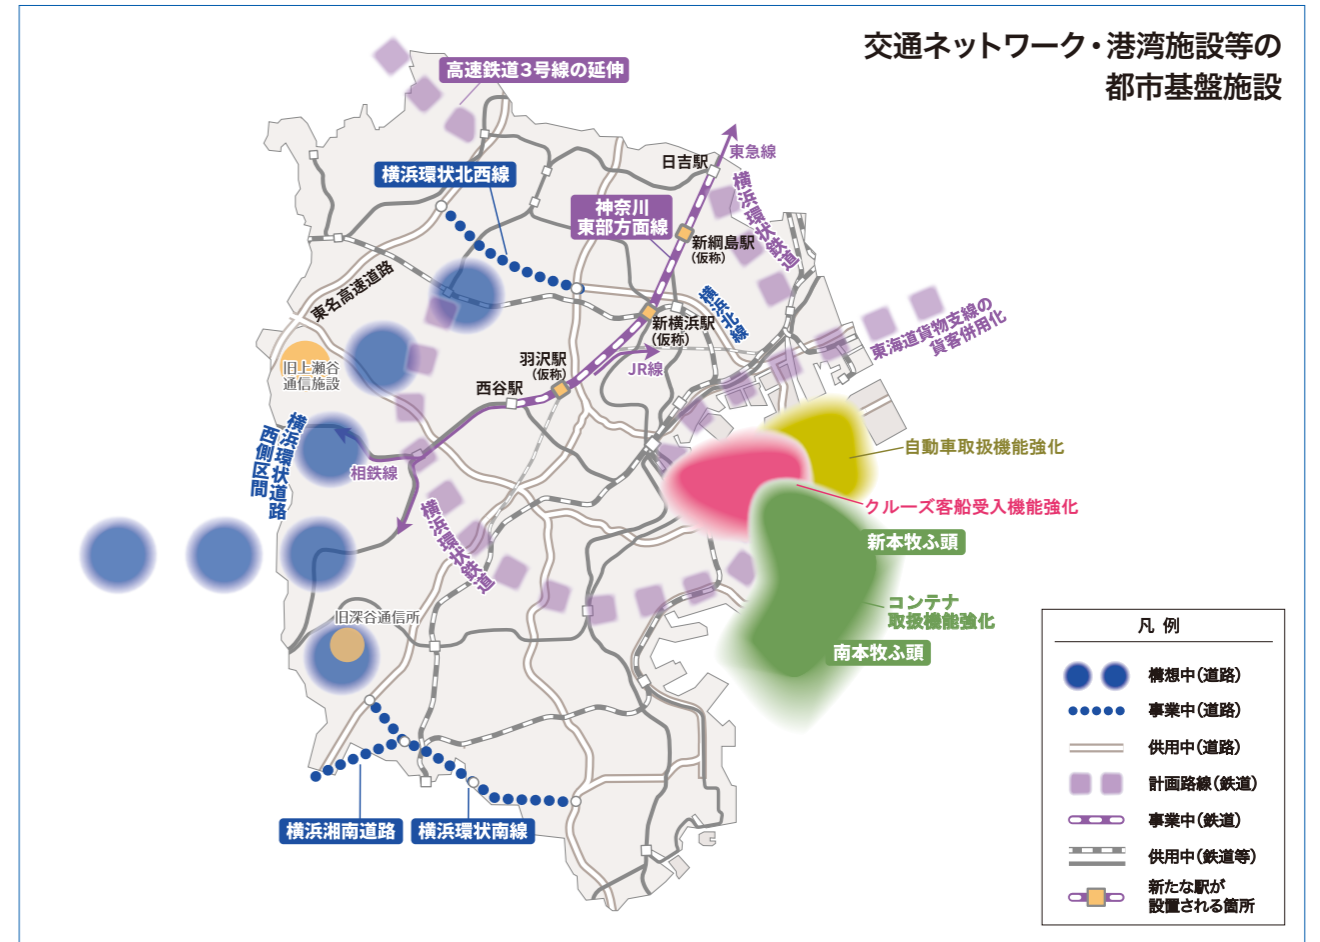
交通ネットワーク・港湾施設等の
都市基盤施設

高速鉄道3号線の延伸

横浜環状北西線

日吉駅

東急線

神奈川
東部方面線

新綱島駅
（仮称）

横浜環状鉄道

東名高速道路

横浜北線

新横浜駅
（仮称）

東海道貨物支線の
貨客併用化

旧上瀬谷
通信施設

羽沢駅
（仮称）

JR線

西谷駅

横浜環状道路
西側区間

相鉄線

自動車取扱機能強化

クルーズ客船受入機能強化

横浜環状鉄道

新本牧ふ頭

コンテナ
取扱機能強化

旧深谷通信所

南本牧ふ頭

横浜湘南道路

横浜環状南線

凡 例
構想中（道路）
事業中（道路）
供用中（道路）
計画路線（鉄道）
事業中（鉄道）
供用中（鉄道等）
新たな駅が
設置される箇所